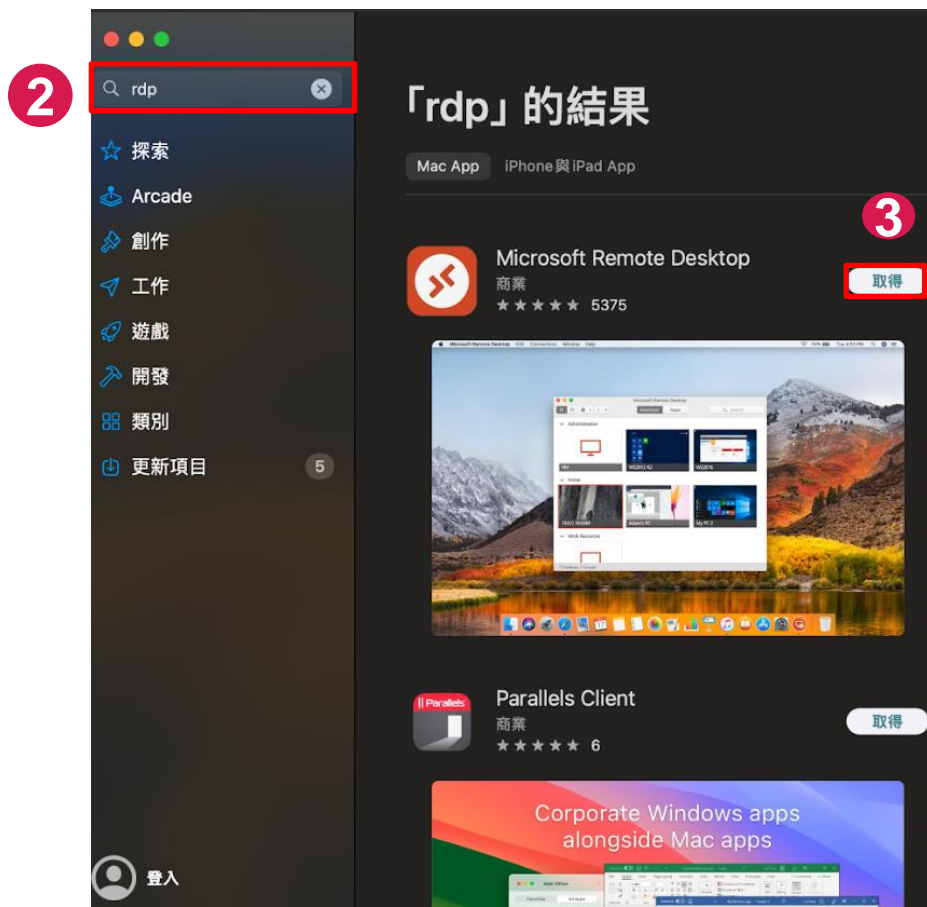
2

rdp

探索
Arcade
創作
工作
遊戲
開發
類別
更新項目 5

登入

「rdp」的結果

Mac App
iPhone與iPad App

3

Microsoft Remote Desktop
商業
★★★★★ 5375
取得

Parallels Client
商業
★★★★★ 6
取得

Corporate Windows apps alongside Mac apps